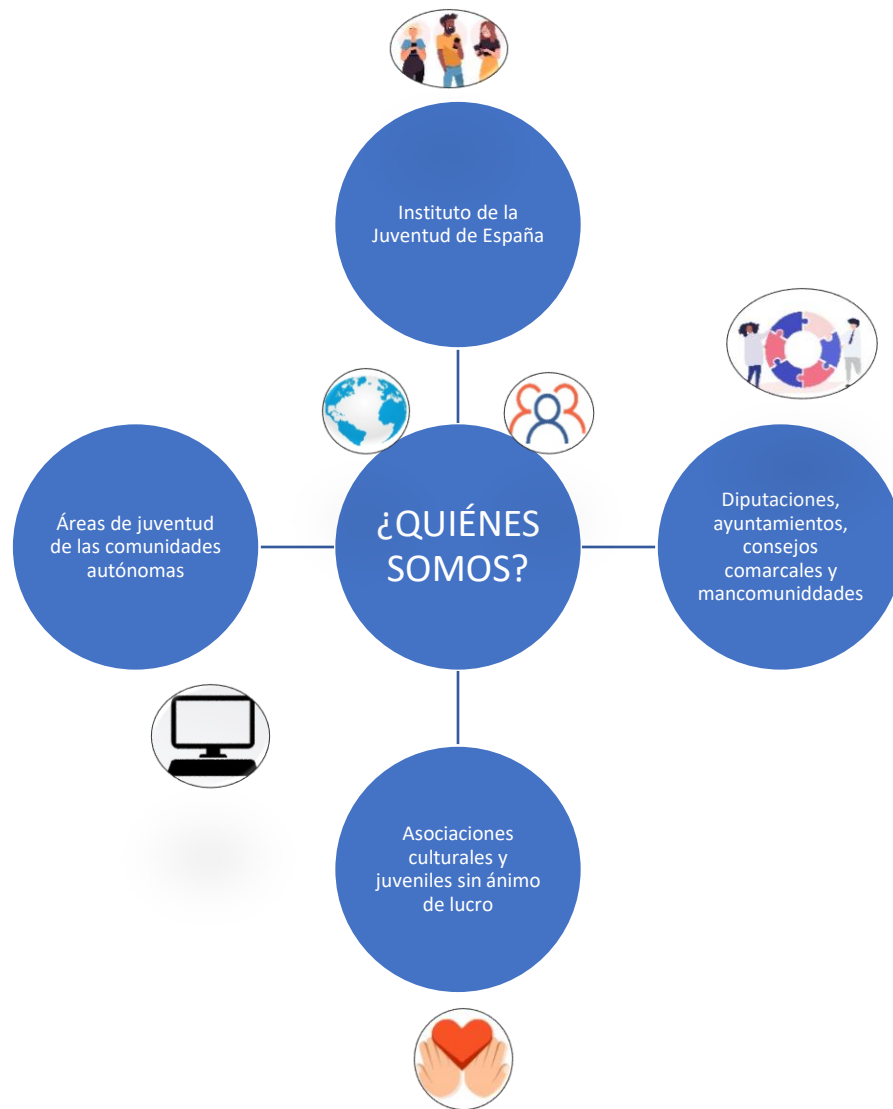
Instituto de la Juventud de España

Áreas de juventud de las comunidades autónomas

¿QUIÉNES SOMOS?

Diputaciones, ayuntamientos, consejos comarcales y mancomuniddades

Asociaciones culturales y juveniles sin ánimo de lucro